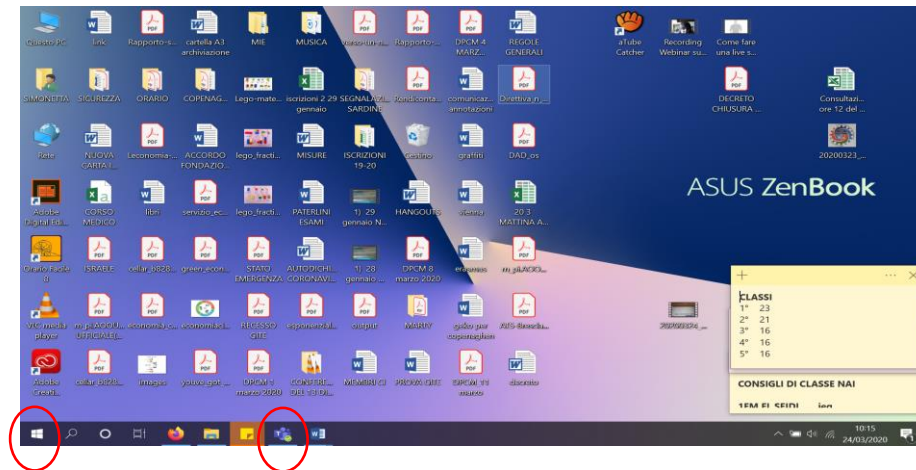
Questo PC
link
Rapporto-s...
cartella A3 archiviazione
MIE
MUSICA
reso-un-n...
Rapporto-...
DPCM 4 MARZ...
REGOLE GENERALI
aTube Catcher
Recording Webinar su...
Come fare una live s...

SIMONETTA
SICUREZZA
ORARIO
COPENAG...
Lego-mate...
iscrizioni 2 29 gennaio
SEGNALAZI... SARDINE
Rendiconta...
comunicaz... annotazioni
Direttiva_n_...
DECRETO CHIUSURA ...
Consultazi... ore 12 del ...

Rete
NUOVA CARTA I...
l.economia-...
ACCORDO FONDAZIO...
lego_fracti...
MISURE
ISCRIZIONI 19-20
Cestino
graffiti
DAD_os
20200323_...

ASUS ZenBook

Adobe Digital Edi...
CORSO MEDICO
libri
servizio_ec...
lego_fracti...
PATERLINI ESAMI
1) 29 gennaio N...
HANGOUTS
sienna
20 3 MATTINA A...

Orario Facile 8
ISRAELE
cellar_b828...
green_econ...
STATO EMERGENZA...
AUTODICHI... CORONAVI...
1) 28 gennaio ...
DPCM 8 marzo 2020
erasmus
m_pi.AOO...

VLC media player
m_pi.AOOD... UFFICIALE(...
economia-c...
economia.li...
RECESSO GITE
esponenziali...
scrutini
MARIA
guida per copenaghen
AIS-Brendia...
20200324_...

Adobe Creati...
cellar_b828...
images
youve-got-...
DPCM 1 marzo 2020
COSTRU... DEL 13 DI...
MEMBRI CI
PROVA GITE
DPCM 11 marzo
decreto

+ ... ×
CLASSI
1° 23
2° 21
3° 16
4° 16
5° 16

CONSIGLI DI CLASSE NAI
1EM EL SEIDI ien

10:15
24/03/2020